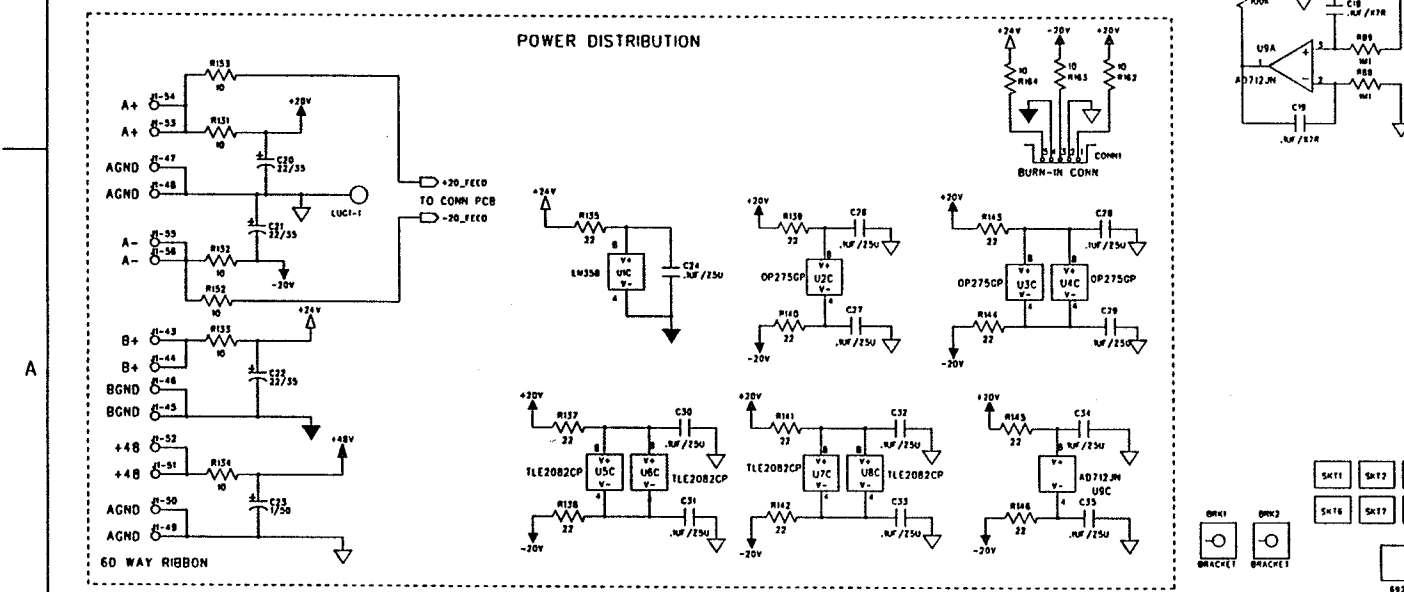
POWER DISTRIBUTION

A+ J1-54
A+ J1-53
AGND J1-47
AGND J1-48
A- J1-55
A- J1-56
B+ J1-43
B+ J1-44
BGND J1-46
BGND J1-45
+48 J1-52
+48 J1-51
AGND J1-50
AGND J1-49
60 WAY RIBBON

R153 10
R131 10
+20V
C20 22/35
C21 22/35
LUG1-1
R132 10
-20V
R152 10
+24V
R133 10
C22 22/35
+48V
R134 10
C23 1/50

+20_FEED
TO CONN PCB
-20_FEED

+24V
R135 22
8
LM358 U1C V+ V-
4
C24 .1UF/25V

+20V
R139 22
C26 .1UF/25V
8
OP275GP U2C V+ V-
4
R140 22
C27 .1UF/25V
-20V

+20V
R143 22
C28 .1UF/25V
8 8
OP275GP U3C V+ V- U4C V+ V- OP275GP
4 4
R144 22
C29 .1UF/25V
-20V

+24V -20V +20V
10 R164
10 R163
10 R162
5 4 3 2 1 CONN1
BURN-IN CONN

+20V
R137 22
C30 .1UF/25V
8 8
TLE2082CP U5C V+ V- U6C V+ V- TLE2082CP
4 4
R138 22
C31 .1UF/25V
-20V

+20V
R141 22
C32 .1UF/25V
8 8
TLE2082CP U7C V+ V- U8C V+ V- TLE2082CP
4 4
R142 22
C33 .1UF/25V
-20V

+20V
R145 22
C34 .1UF/25V
8
AD712JN U9C V+ V-
4
C35 .1UF/25V
R146 22
-20V

100K
C18 .1UF/X7R
U9A
AD712JN
R89 1M1
R88 1M1
C19 .1UF/X7R
3 1 2

BRK1 BRACKET
BRK2 BRACKET

SKT1 SKT2
SKT6 SKT7

A